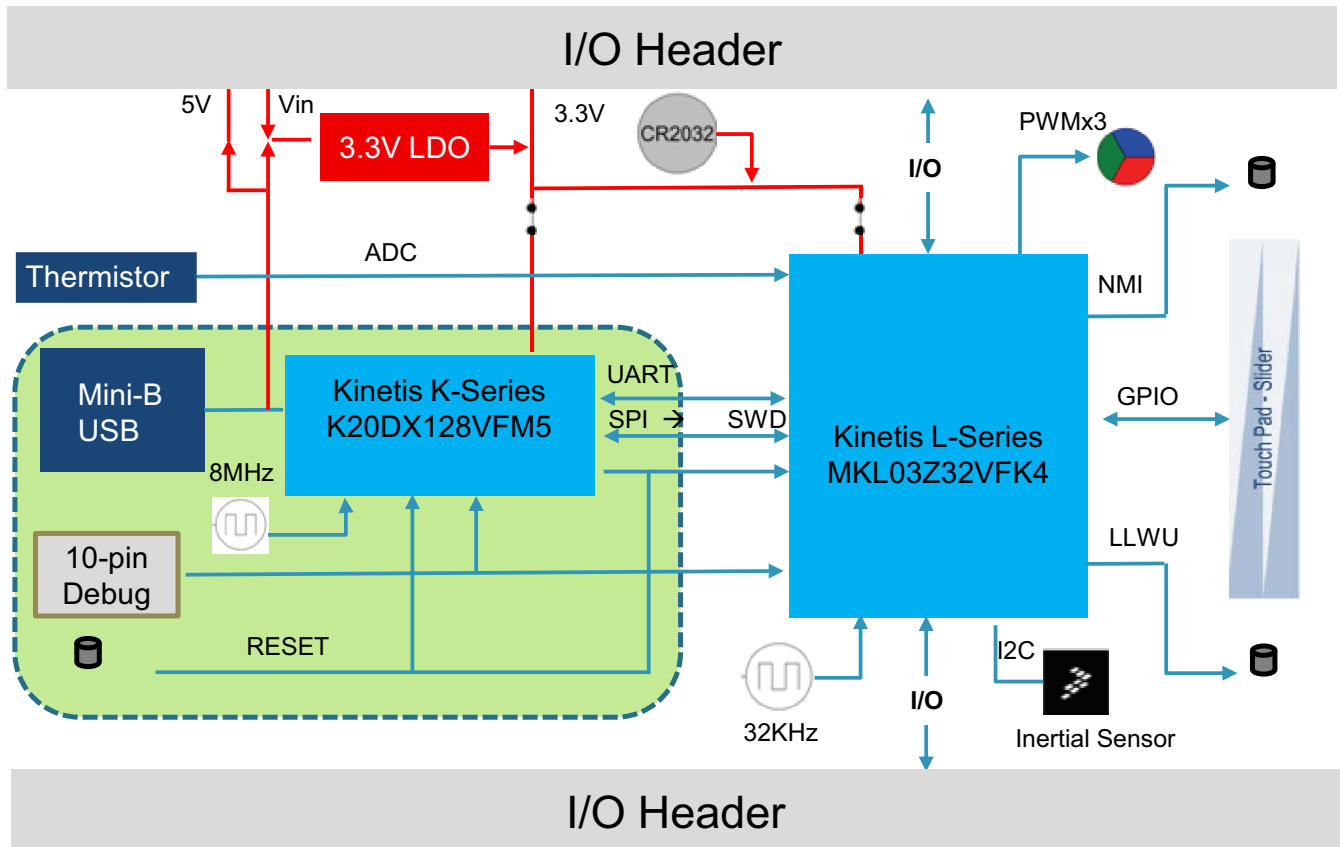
I/O Header

5V
Vin
3.3V LDO
3.3V
CR2032
I/O
PWMx3

Thermistor
ADC
NMI

Mini-B USB
Kinetis K-Series K20DX128VFM5
UART
SPI →
SWD
Kinetis L-Series MKL03Z32VFK4
GPIO
Touch Pad - Slider
8MHz

10-pin Debug
LLWU

RESET
I2C
32KHz
I/O
Inertial Sensor

I/O Header